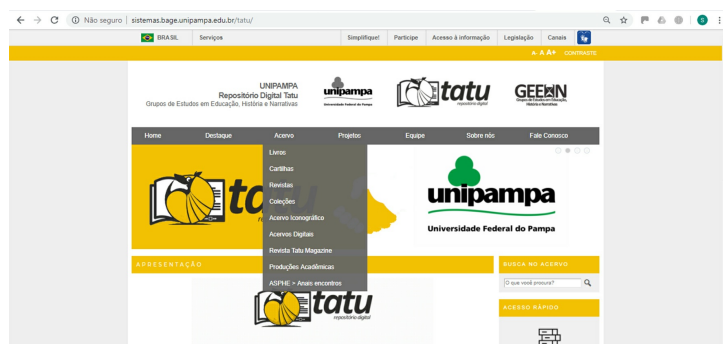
Não seguro | sistemas.bage.unipampa.edu.br/tatu/

BRASIL Serviços Simplifique! Participe Acesso à informação Legislação Canais

A- A A+ CONTRASTE

UNIPAMPA
Repositório Digital Tatu
Grupos de Estudos em Educação, História e Narrativas

unipampa
Universidade Federal do Pampa

tatu
repositório digital

GEEHN
Grupo de Estudos em Educação, História e Narrativas

Home Destaque Acervo Projetos Equipe Sobre nós Fale Conosco

Livros
Cartilhas
Revistas
Coleções
Acervo Iconográfico
Acervos Digitais
Revista Tatu Magazine
Produções Acadêmicas
ASPHE > Anais encontros

tatu

unipampa
Universidade Federal do Pampa

APRESENTAÇÃO

BUSCA NO ACERVO
O que você procura?

ACESSO RÁPIDO

tatu
repositório digital